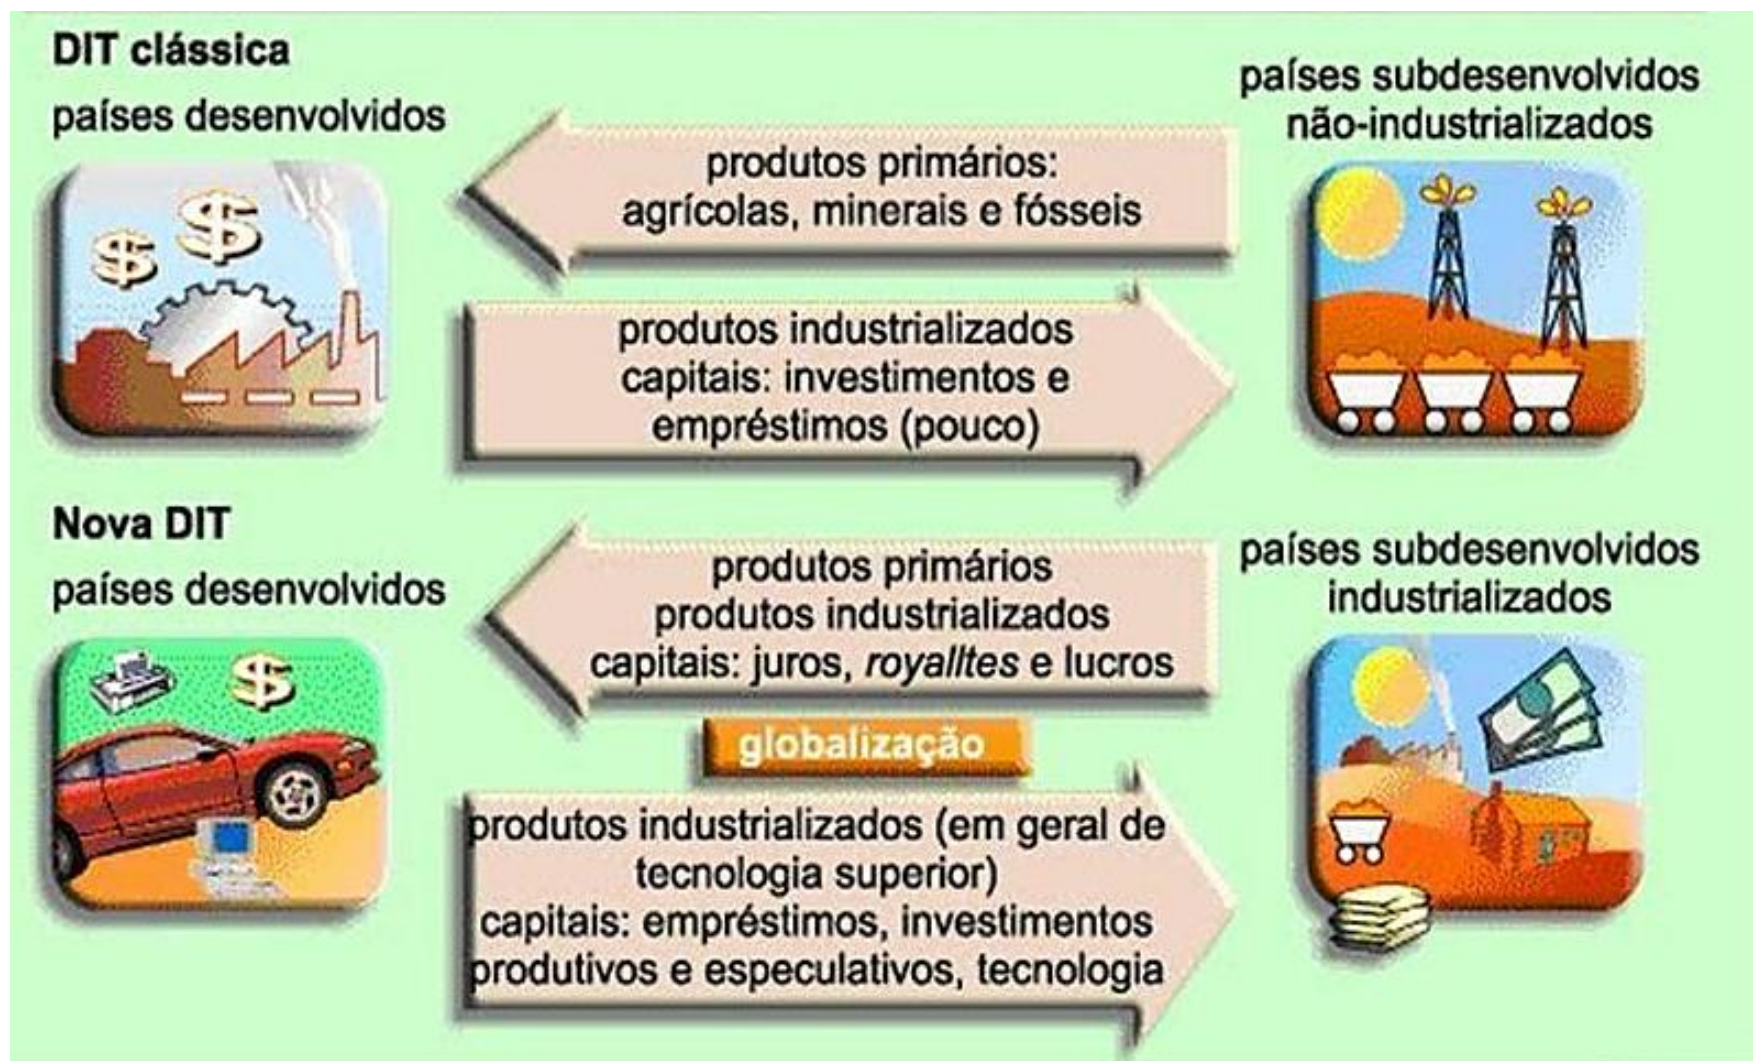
DIT clássica

países desenvolvidos

países subdesenvolvidos não-industrializados

produtos primários: agrícolas, minerais e fósseis

produtos industrializados capitais: investimentos e empréstimos (pouco)

Nova DIT

países desenvolvidos

países subdesenvolvidos industrializados

produtos primários produtos industrializados capitais: juros, *royalltes* e lucros

globalização

produtos industrializados (em geral de tecnologia superior) capitais: empréstimos, investimentos produtivos e especulativos, tecnologia